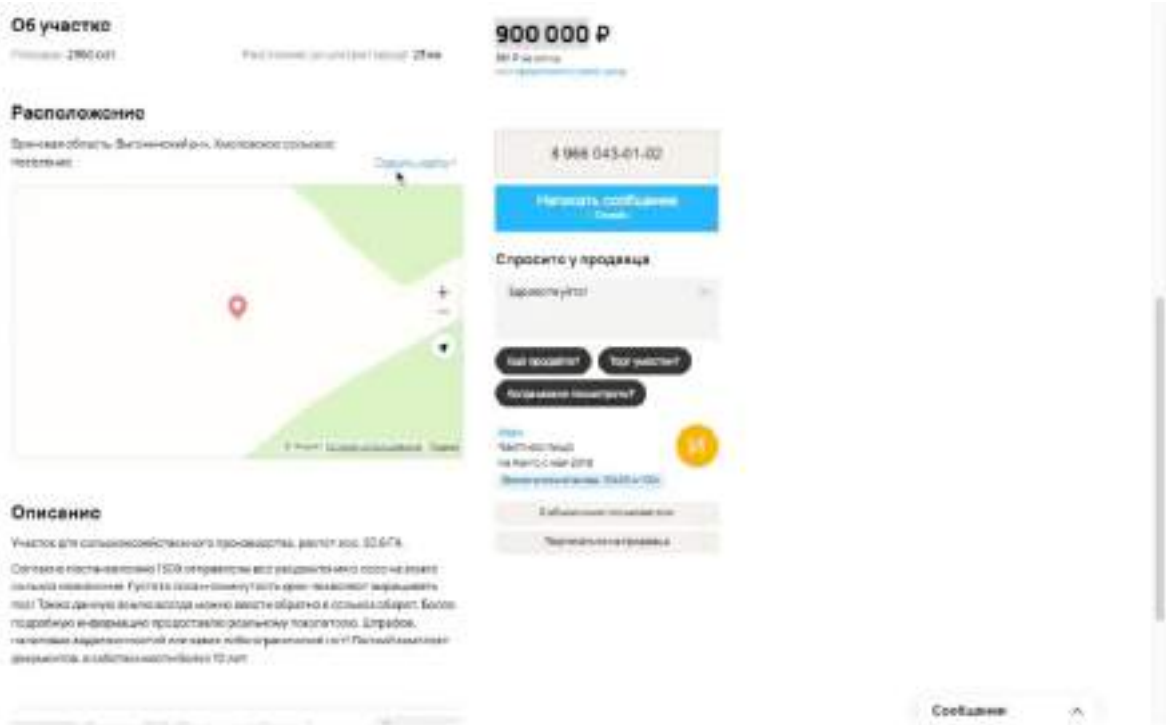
Об участке

Площадь: 2980 сот. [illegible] 25 км

Расположение

Брянская область, Выгоничский р-н, Хмелевское сельское поселение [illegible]

+

−

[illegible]

Описание

Участок для сельскохозяйственного производства, распол зол. 32,6 ГА.

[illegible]

900 000 ₽

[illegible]

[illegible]

8 966 043-01-02

Написать сообщение

Спросите у продавца

Здравствуйте!

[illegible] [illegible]

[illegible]

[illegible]

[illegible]

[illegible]

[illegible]

Сообщения